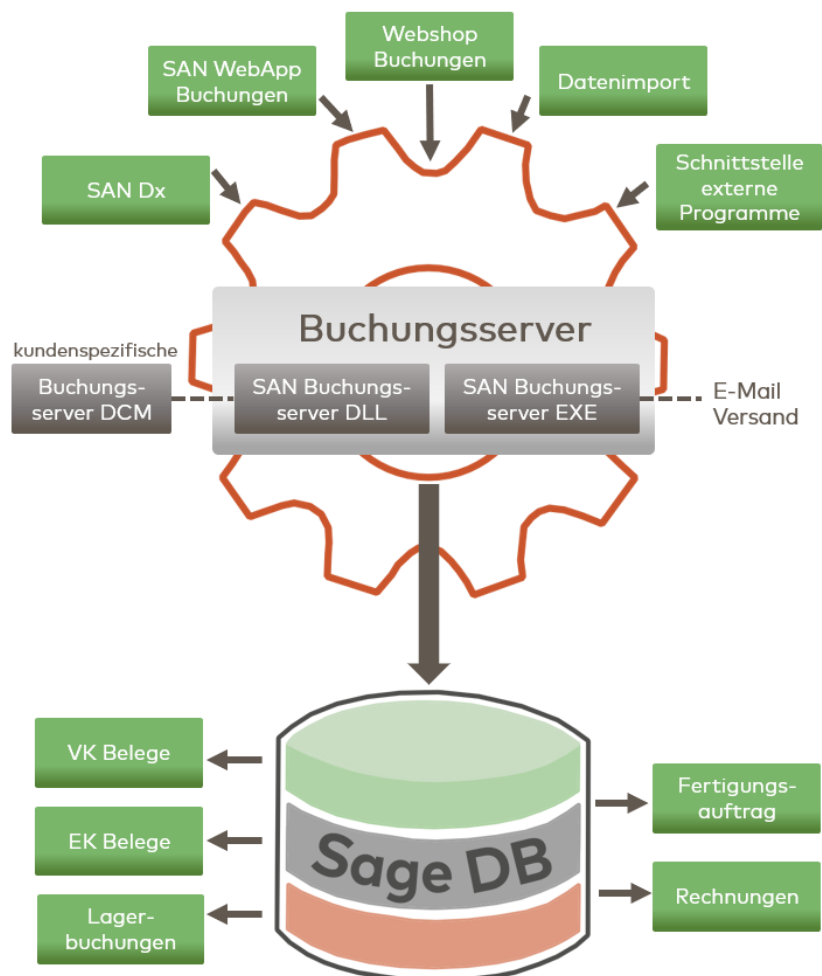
Webshop Buchungen

SAN WebApp Buchungen

Datenimport

SAN Dx

Schnittstelle externe Programme

Buchungsserver

kundenspezifische

Buchungsserver DCM

SAN Buchungsserver DLL

SAN Buchungsserver EXE

E-Mail Versand

VK Belege

EK Belege

Lagerbuchungen

Sage DB

Fertigungsauftrag

Rechnungen